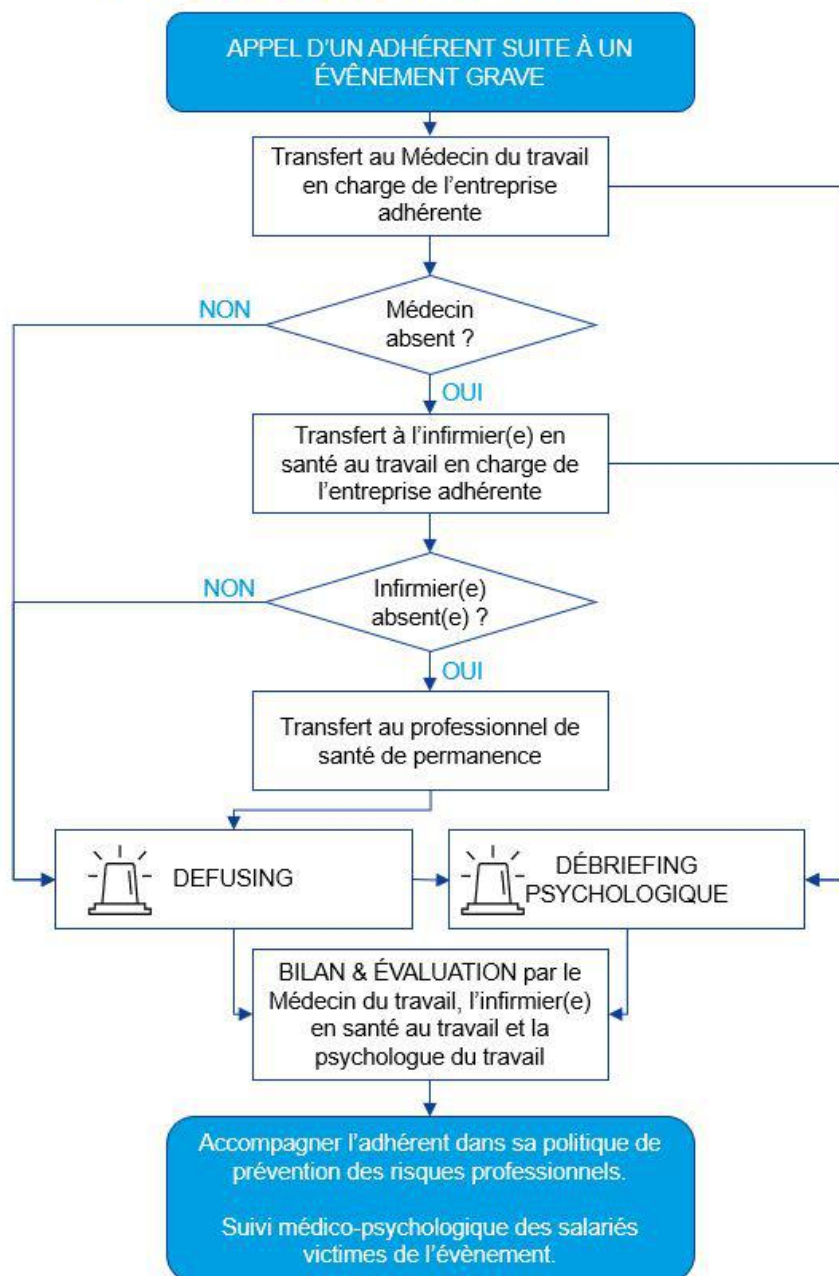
APPEL D'UN ADHÉRENT SUITE À UN ÉVÊNEMENT GRAVE

Transfert au Médecin du travail en charge de l'entreprise adhérente

NON

Médecin absent ?

OUI

Transfert à l'infirmier(e) en santé au travail en charge de l'entreprise adhérente

NON

Infirmier(e) absent(e) ?

OUI

Transfert au professionnel de santé de permanence

DEFUSING

DÉBRIEFING PSYCHOLOGIQUE

BILAN & ÉVALUATION par le Médecin du travail, l'infirmier(e) en santé au travail et la psychologue du travail

Accompagner l'adhérent dans sa politique de prévention des risques professionnels.

Suivi médico-psychologique des salariés victimes de l'évènement.